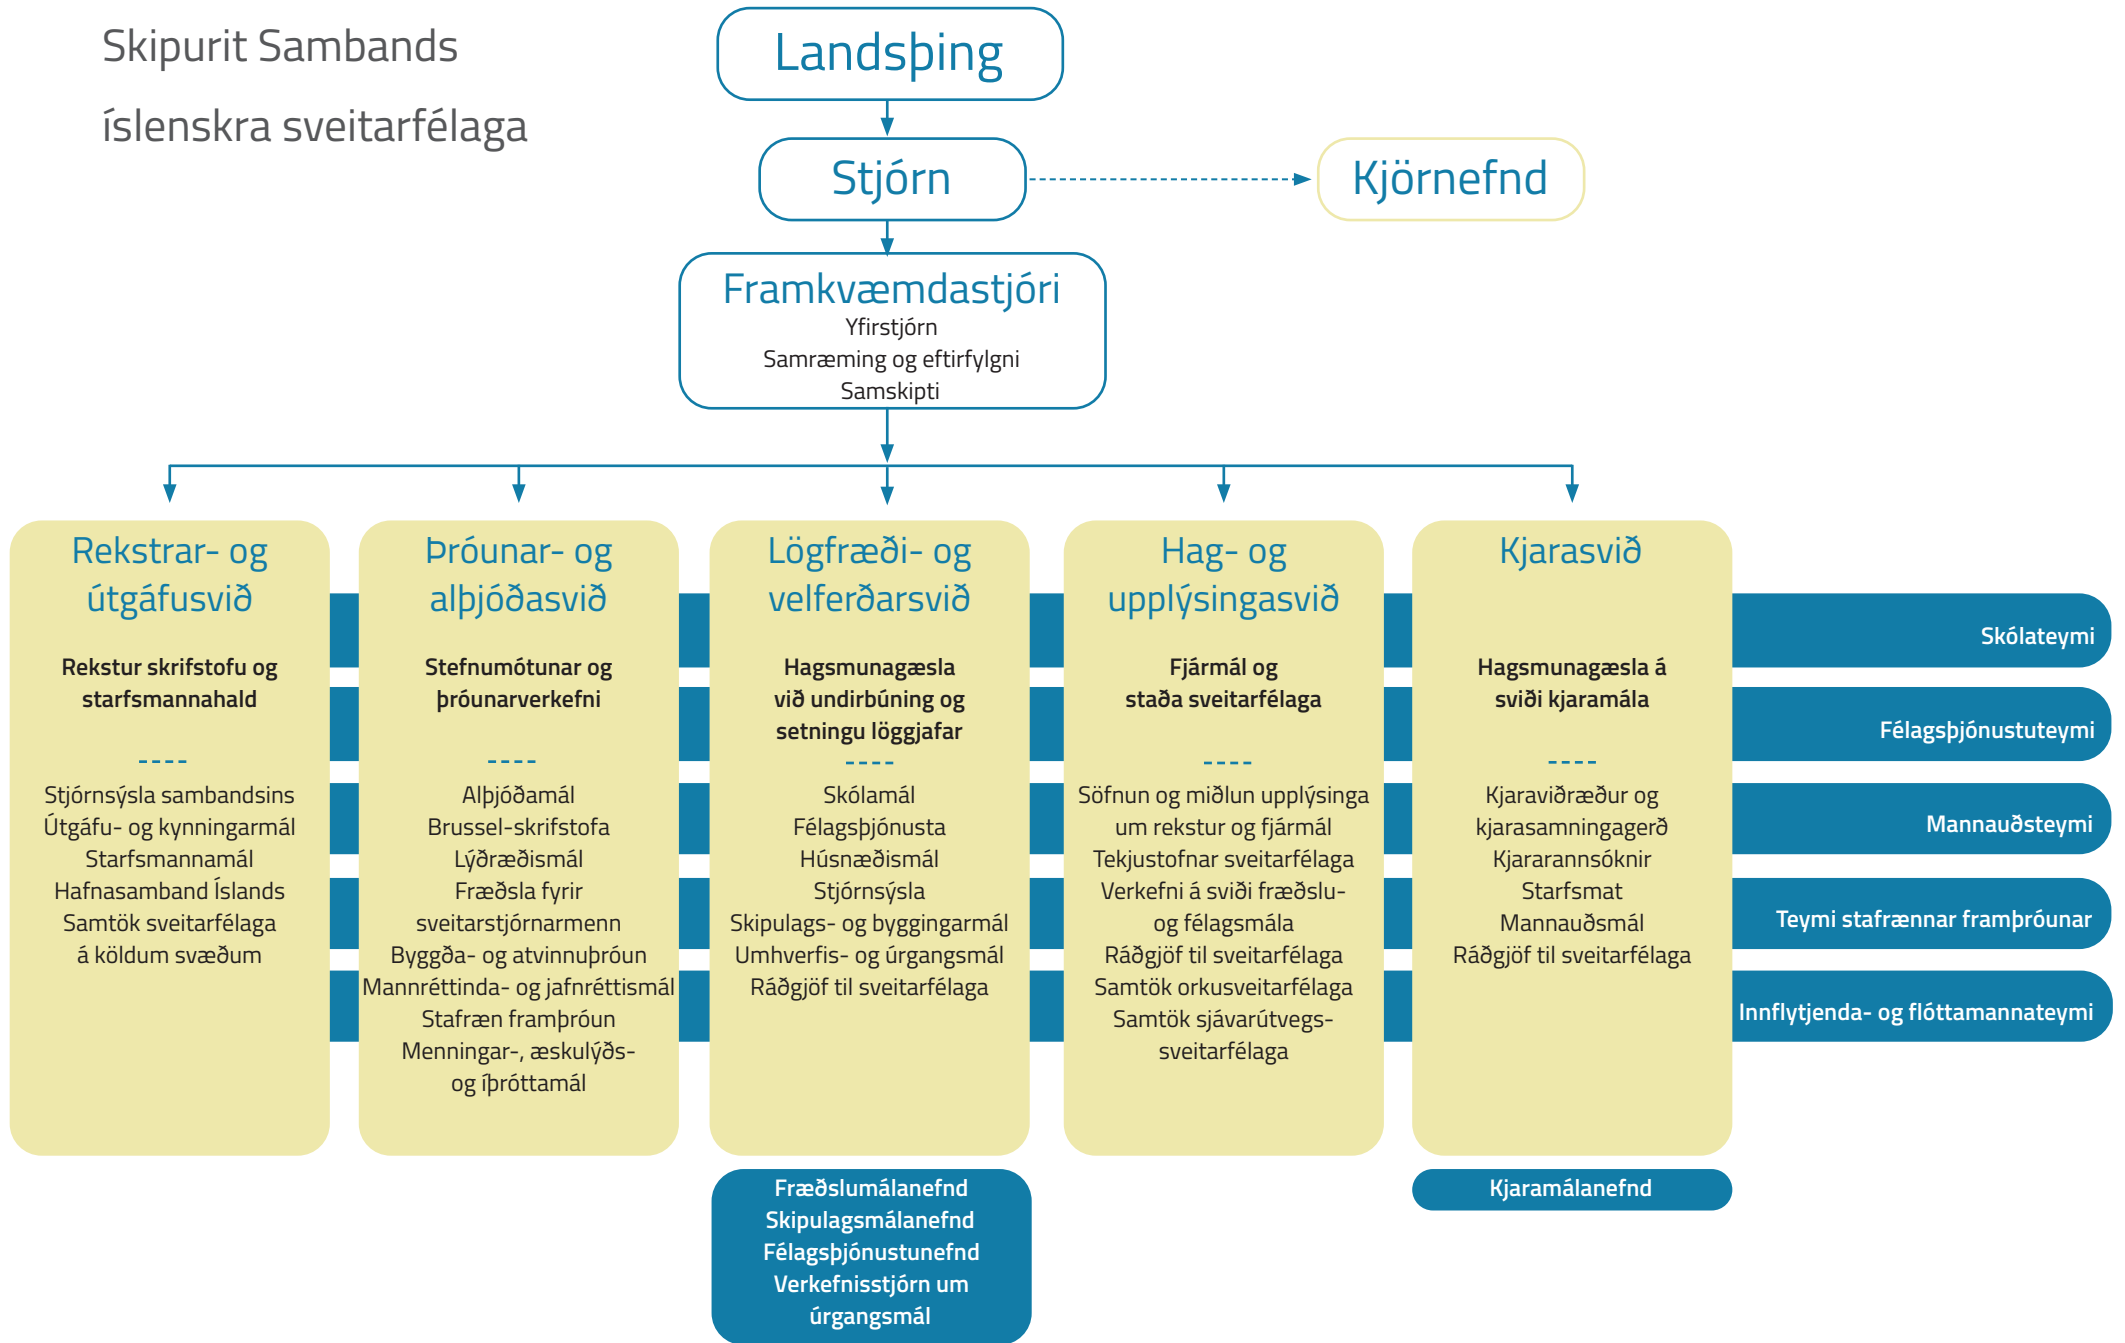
Skipurit Sambands

íslenskra sveitarfélaga

Landsþing

Stjórn

Kjörnefnd

Framkvæmdastjóri
Yfirstjórn
Samræming og eftirfylgni
Samskipti

Rekstrar- og útgáfusvið

Rekstur skrifstofu og starfsmannahald

----

Stjórnsýsla sambandsins
Útgáfu- og kynningarmál
Starfsmannamál
Hafnasamband Íslands
Samtök sveitarfélaga á köldum svæðum

Þróunar- og alþjóðasvið

Stefnumótunar og þróunarverkefni

----

Alþjóðamál
Brussel-skrifstofa
Lýðræðismál
Fræðsla fyrir sveitarstjórnarmenn
Byggða- og atvinnuþróun
Mannréttinda- og jafnréttismál
Stafræn framþróun
Menningar-, æskulýðs- og íþróttamál

Lögfræði- og velferðarsvið

Hagsmunagæsla við undirbúning og setningu löggjafar

----

Skólamál
Félagsþjónusta
Húsnæðismál
Stjórnsýsla
Skipulags- og byggingarmál
Umhverfis- og úrgangsmál
Ráðgjöf til sveitarfélaga

Hag- og upplýsingasvið

Fjármál og staða sveitarfélaga

----

Söfnun og miðlun upplýsinga um rekstur og fjármál
Tekjustofnar sveitarfélaga
Verkefni á sviði fræðslu- og félagsmála
Ráðgjöf til sveitarfélaga
Samtök orkusveitarfélaga
Samtök sjávarútvegs-sveitarfélaga

Kjarasvið

Hagsmunagæsla á sviði kjaramála

----

Kjaraviðræður og kjarasamningagerð
Kjararannsóknir
Starfsmat
Mannauðsmál
Ráðgjöf til sveitarfélaga

Skólateymi

Félagsþjónustuteymi

Mannauðsteymi

Teymi stafrænnar framþróunar

Innflytjenda- og flóttamannateymi

Fræðslumálanefnd
Skipulagsmálanefnd
Félagsþjónustunefnd
Verkefnisstjórn um úrgangsmál

Kjaramálanefnd